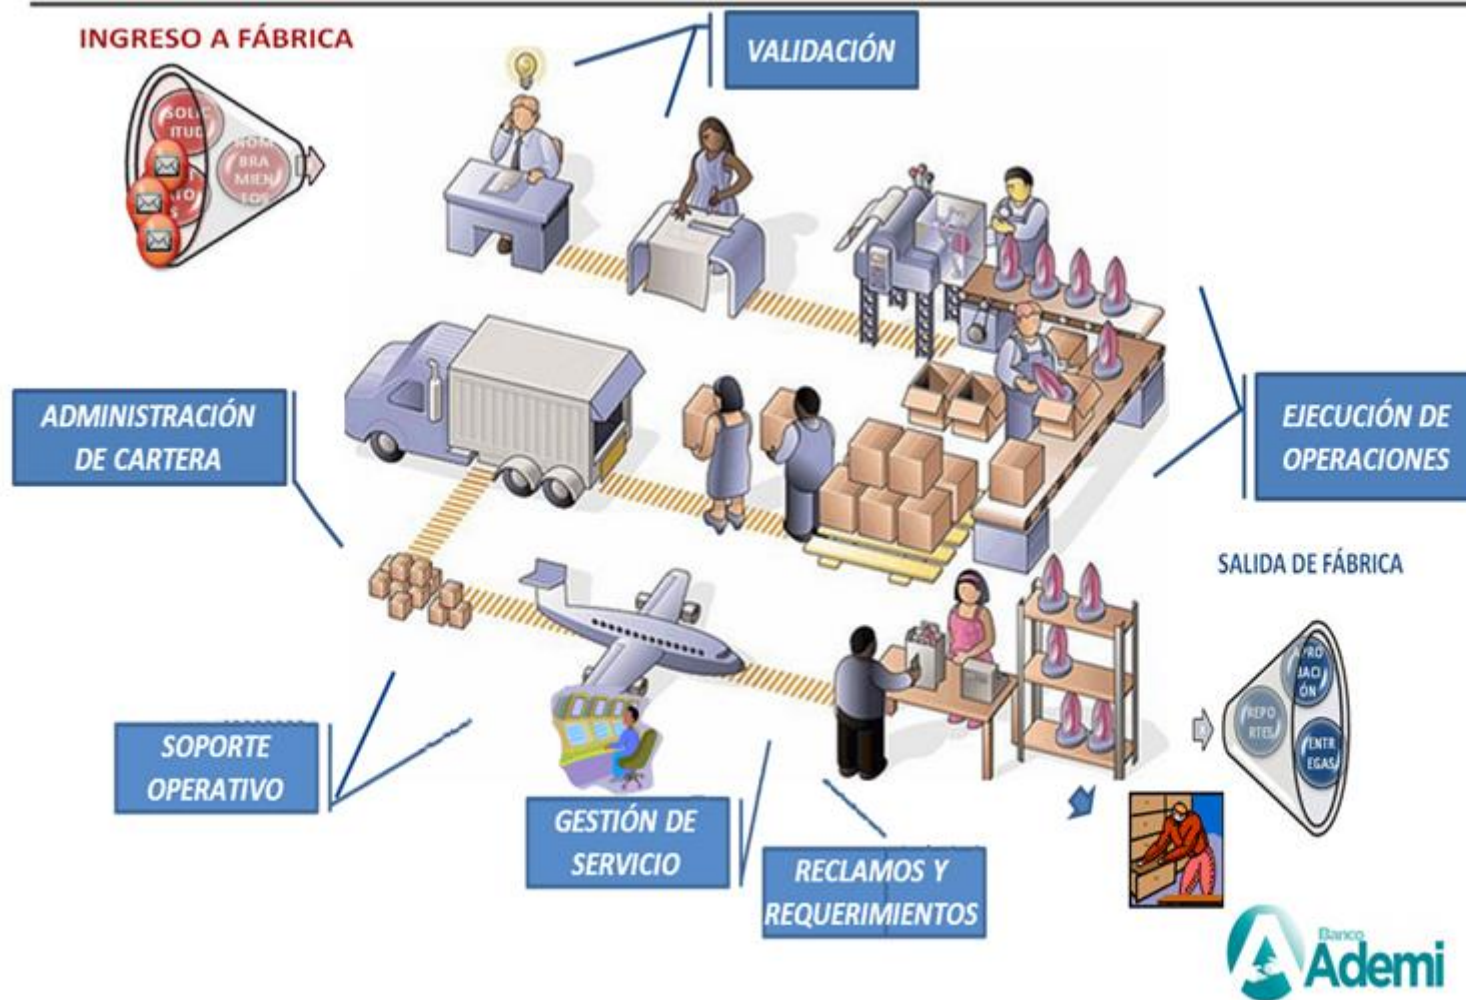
INGRESO A FÁBRICA

SOLIC ITUD

NOM BRA MIEN TOS

VALIDACIÓN

ADMINISTRACIÓN DE CARTERA

EJECUCIÓN DE OPERACIONES

SALIDA DE FÁBRICA

PRO JACI ÓN

REPO RTES

ENTR EGAS

SOPORTE OPERATIVO

GESTIÓN DE SERVICIO

RECLAMOS Y REQUERIMIENTOS

Banco Ademi